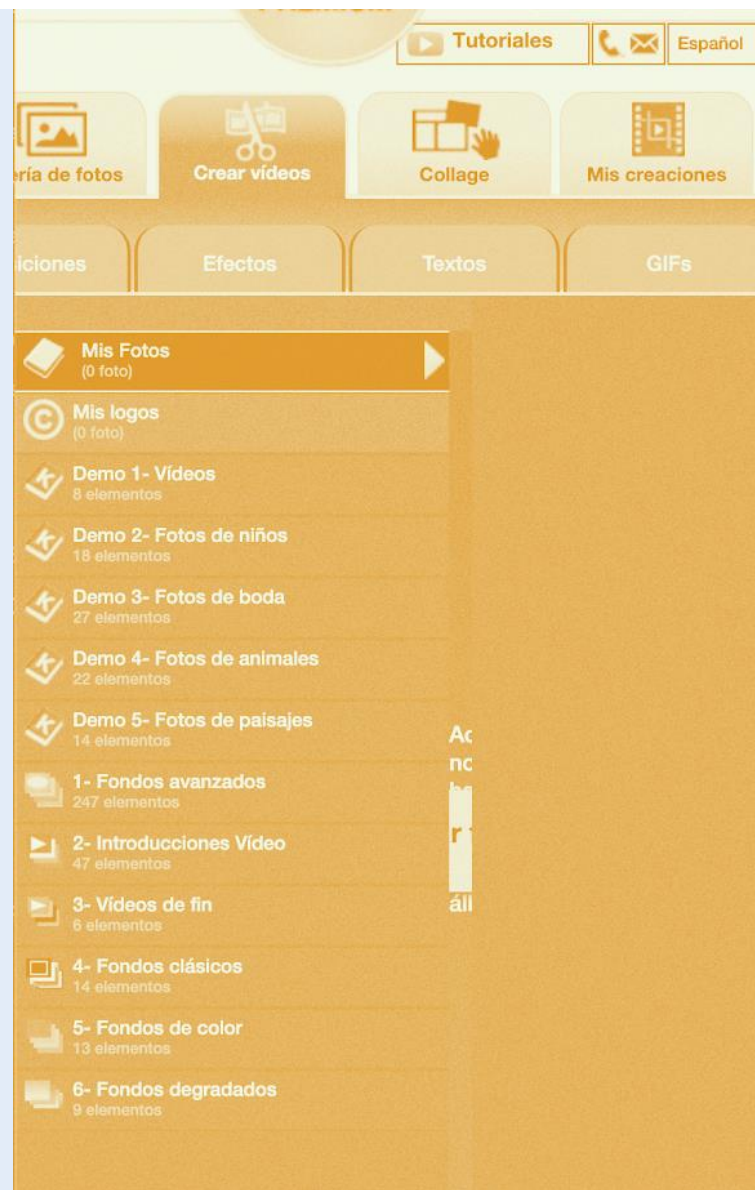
Tutoriales

Español

ría de fotos

Crear vídeos

Collage

Mis creaciones

iciones

Efectos

Textos

GIFs

Mis Fotos
(0 foto)

Mis logos
(0 foto)

Demo 1- Vídeos
8 elementos

Demo 2- Fotos de niños
18 elementos

Demo 3- Fotos de boda
27 elementos

Demo 4- Fotos de animales
22 elementos

Demo 5- Fotos de paisajes
14 elementos

1- Fondos avanzados
247 elementos

2- Introducciones Vídeo
47 elementos

3- Vídeos de fin
6 elementos

4- Fondos clásicos
14 elementos

5- Fondos de color
13 elementos

6- Fondos degradados
9 elementos

Ac
nc
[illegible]
r
áll